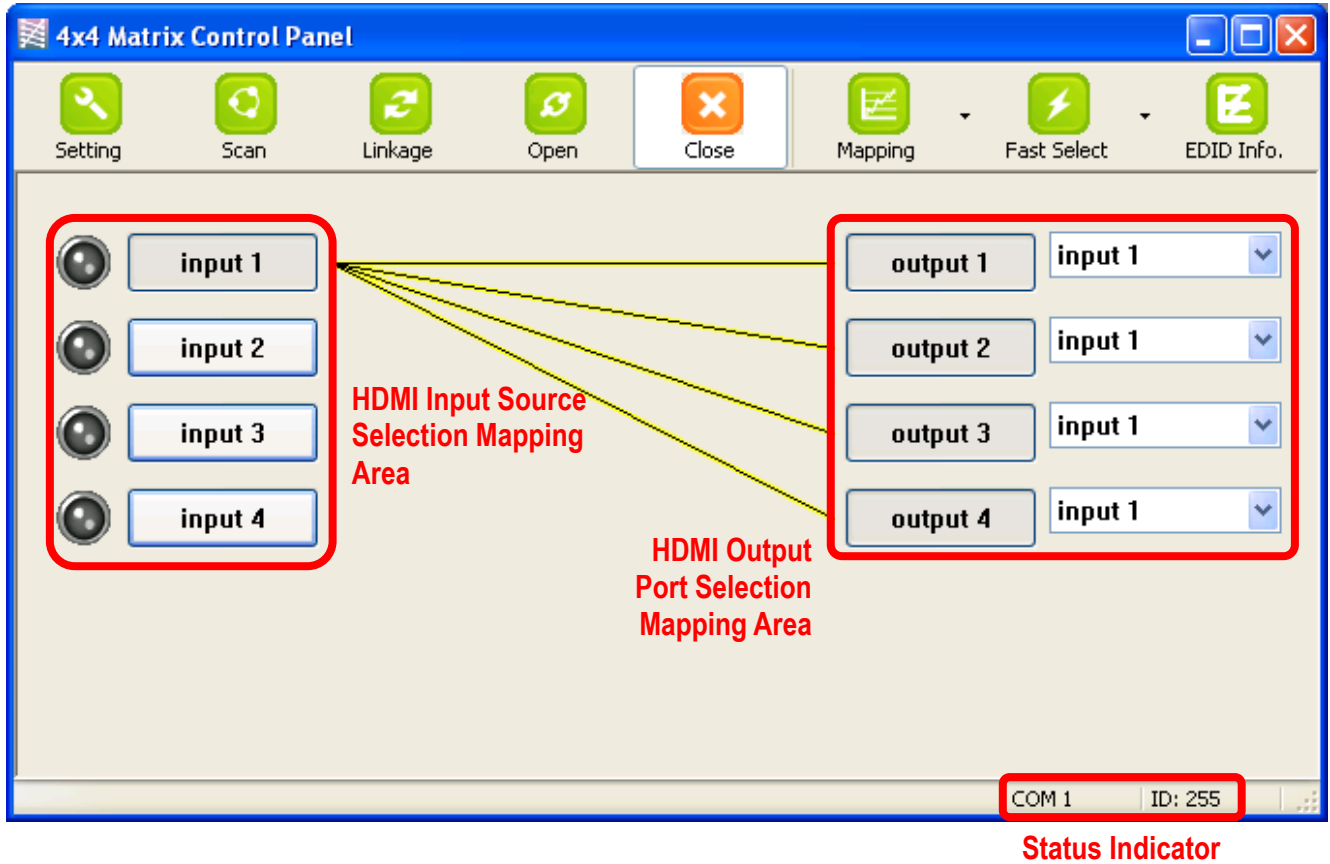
4x4 Matrix Control Panel

Setting
Scan
Linkage
Open
Close
Mapping
Fast Select
EDID Info.

input 1
input 2
input 3
input 4

HDMI Input Source Selection Mapping Area

output 1 input 1
output 2 input 1
output 3 input 1
output 4 input 1

HDMI Output Port Selection Mapping Area

COM 1
ID: 255

Status Indicator